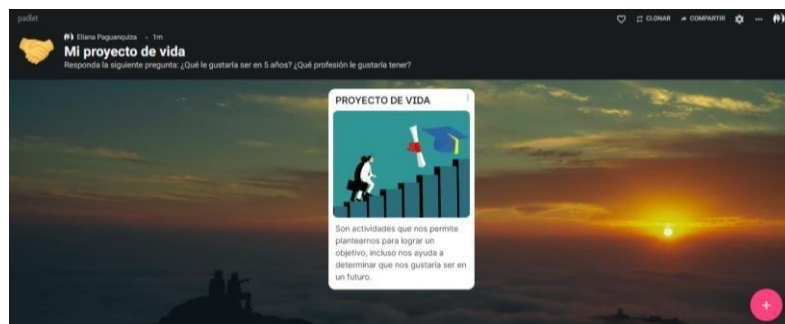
padlet

CLONAR COMPARTIR ···

Eliana Paguanquiza • 1m
Mi proyecto de vida
Responda la siguiente pregunta: ¿Qué le gustaría ser en 5 años? ¿Qué profesión le gustaría tener?

PROYECTO DE VIDA

Son actividades que nos permite plantearnos para lograr un objetivo, incluso nos ayuda a determinar que nos gustaría ser en un futuro.

+